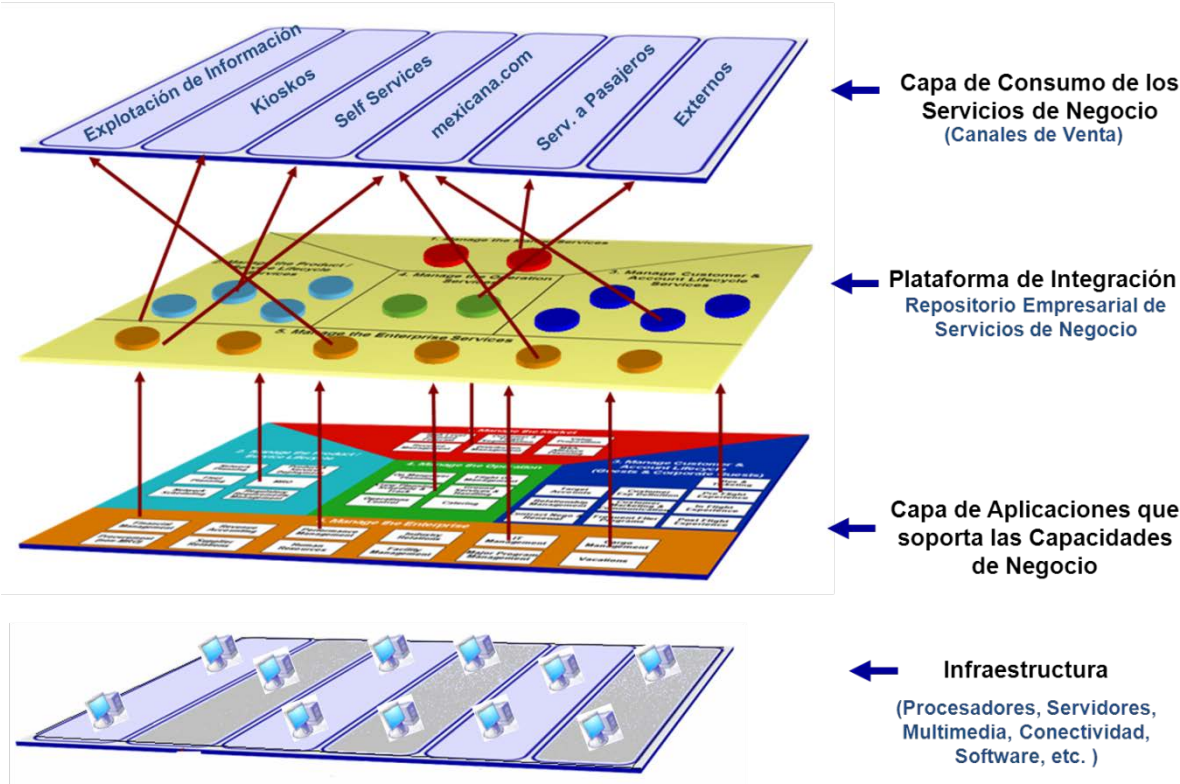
Explotación de Información
Kioskos
Self Services
mexicana.com
Serv. a Pasajeros
Externos

Capa de Consumo de los Servicios de Negocio
(Canales de Venta)

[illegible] Manage the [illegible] Services
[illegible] Manage the Product / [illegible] Lifecycle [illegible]
4. Manage the Operation Services
3. Manage Customer & Account Lifecycle Services
5. Manage the Enterprise Services

Plataforma de Integración
Repositorio Empresarial de Servicios de Negocio

Manage the Market
2. Manage the Product / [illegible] Lifecycle
4. Manage the Operation
3. Manage Customer & Account Lifecycle (Guests & Corporate Guests)
5. Manage the Enterprise
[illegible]

Capa de Aplicaciones que soporta las Capacidades de Negocio

Infraestructura
(Procesadores, Servidores, Multimedia, Conectividad, Software, etc. )